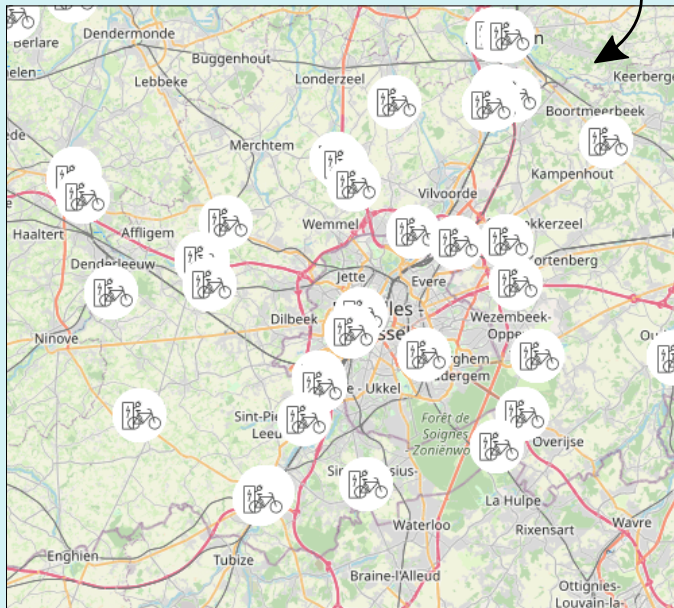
Berlare
Dendermonde
Buggenhout
elen
Lebbeke
Londerzeel
Keerberge
Boortmeerbeek
ede
Merchtem
Kampenhout
Vilvoorde
Haaltert
Affligem
Wemmel
kkerzeel
Denderleeuw
ortenberg
Jette
Evere
Ninove
Dilbeek
lles
ssel
Wezembeek-
Oppe
Ou
rghem
dergem
e - Ukkel
Sint-Pie
Leeu
Forêt de
Soignes
Zonienwo
Overijse
Sin
sius-
La Hulpe
Waterloo
Rixensart
Wavre
Enghien
Tubize
Braine-l'Alleud
Ottignies-
Louvain-la-